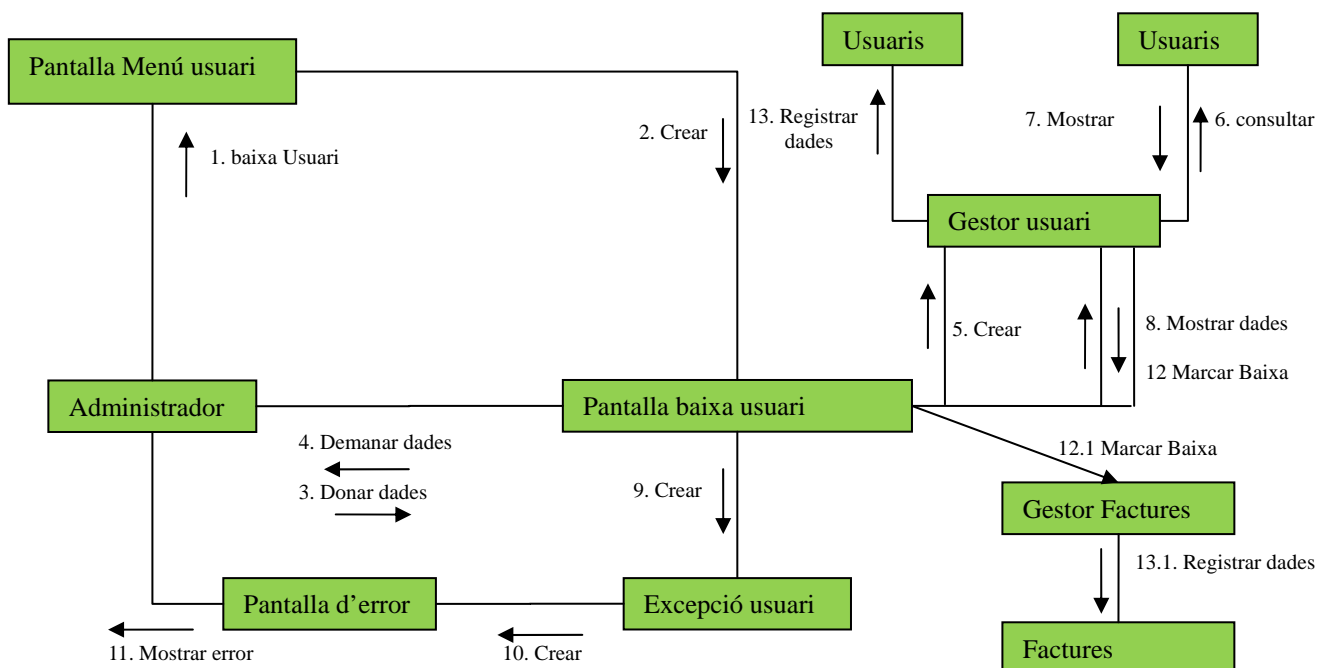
Pantalla Menú usuari

1. baixa Usuari

2. Crear

13. Registrar dades

Usuaris

Usuaris

7. Mostrar

6. consultar

Gestor usuari

5. Crear

8. Mostrar dades

12 Marcar Baixa

Administrador

Pantalla baixa usuari

4. Demanar dades

3. Donar dades

9. Crear

12.1 Marcar Baixa

Gestor Factures

13.1. Registrar dades

Pantalla d’error

Excepció usuari

11. Mostrar error

10. Crear

Factures